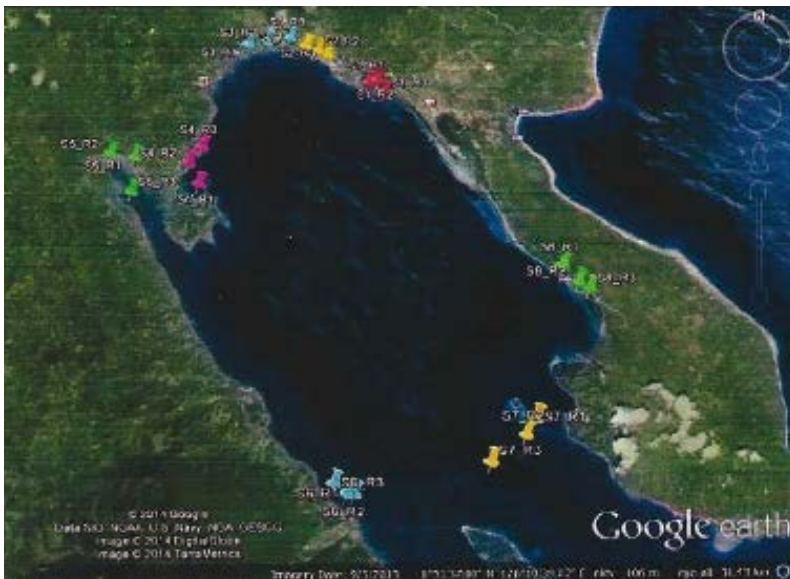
S3_R1
S3_R2
S3_R3
S2_R1
S2_R2
S1_R1
S1_R2
S4_R3
S5_R2
S4_R2
S5_R1
S5_R3
S4_R1
S8_R1
S8_R2
S8_R3
S7_R2
S7_R1
S7_R3
S6_R3
S6_R1
S6_R2
N
© 2014 Google
Data SIO, NOAA, U.S. Navy, NGA, GEBCO
Image © 2014 DigitalGlobe
Image © 2014 TerraMetrics
Google earth
Imagery Date: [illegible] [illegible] elev 106 m eye alt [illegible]